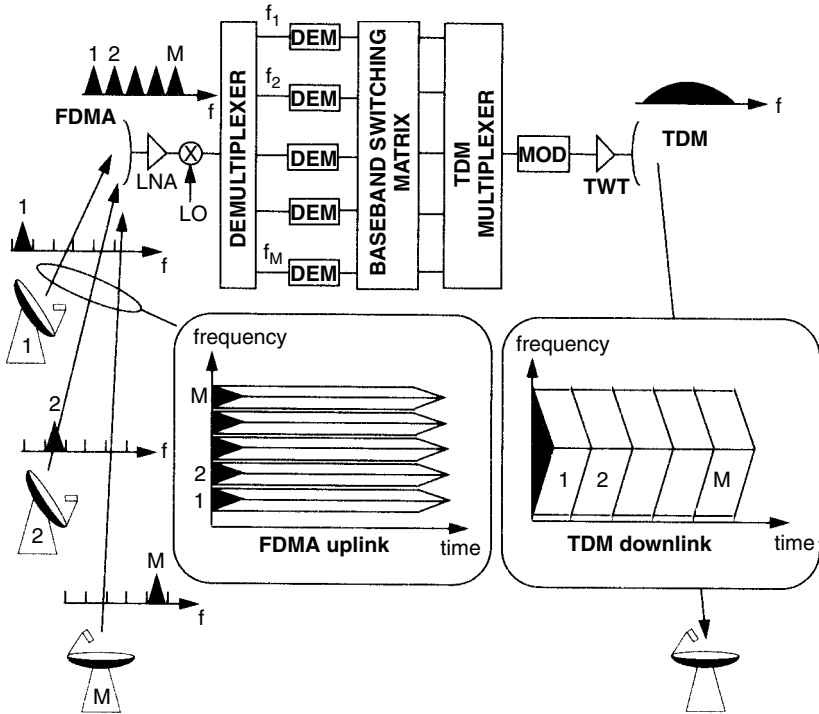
1 2 M
f
FDMA
LNA
LO
$f_1$
$f_2$
$f_M$
DEMULTIPLEXER
DEM
DEM
DEM
DEM
DEM
BASEBAND SWITCHING MATRIX
TDM MULTIPLEXER
MOD
TWT
f
TDM
1
f
1
2
f
2
M
f
M
frequency
M
2
1
FDMA uplink
time
frequency
1
2
M
TDM downlink
time